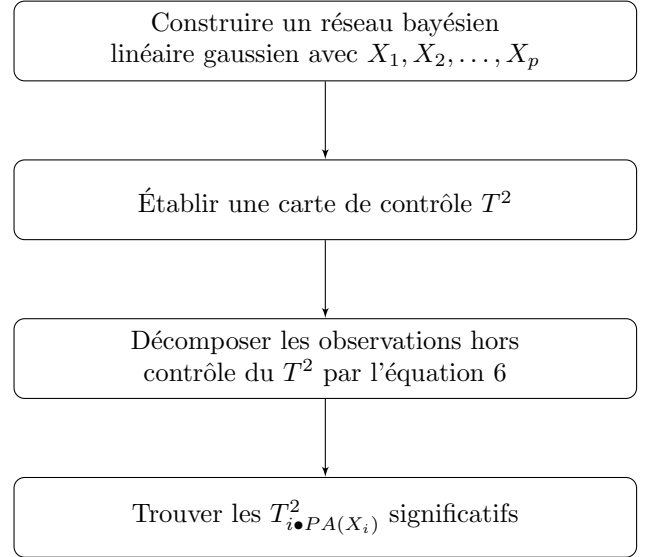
Construire un réseau bayésien linéaire gaussien avec $X_1, X_2, \ldots, X_p$

Établir une carte de contrôle $T^2$

Décomposer les observations hors contrôle du $T^2$ par l'équation 6

Trouver les $T^2_{i \bullet PA(X_i)}$ significatifs